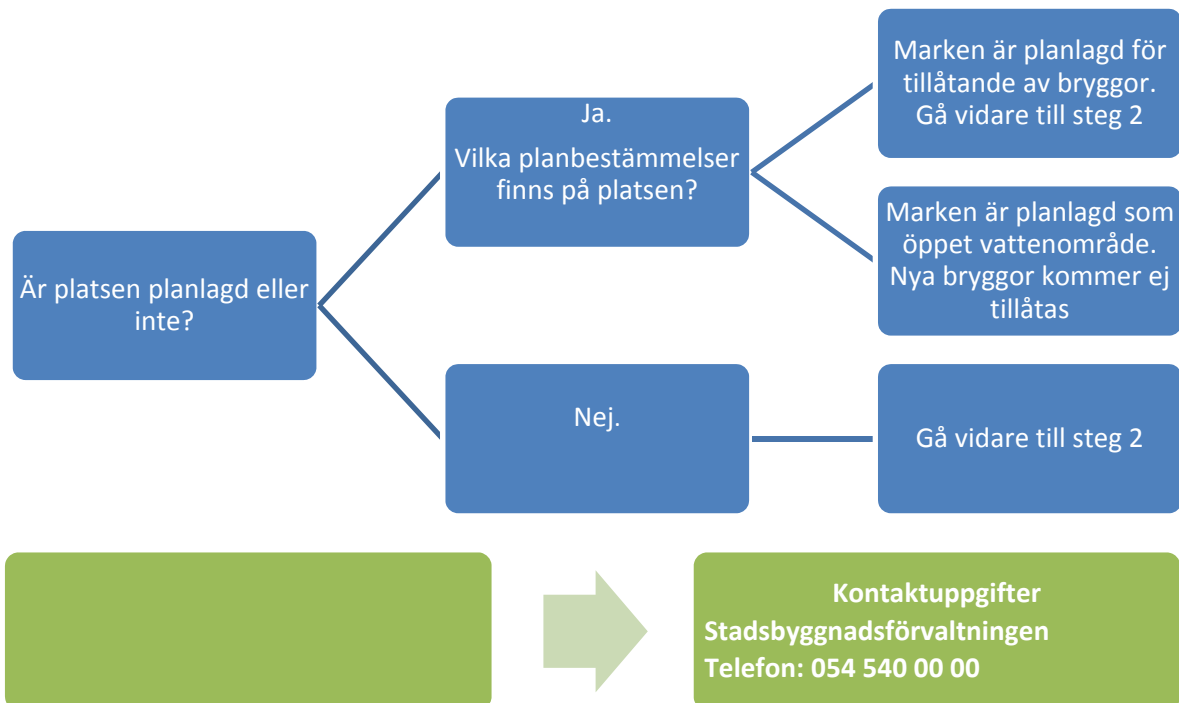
Är platsen planlagd eller inte?

Ja.

Vilka planbestämmelser finns på platsen?

Marken är planlagd för tillåtande av bryggor. Gå vidare till steg 2

Marken är planlagd som öppet vattenområde. Nya bryggor kommer ej tillåtas

Nej.

Gå vidare till steg 2

Kontaktuppgifter
Stadsbyggnadsförvaltningen
Telefon: 054 540 00 00